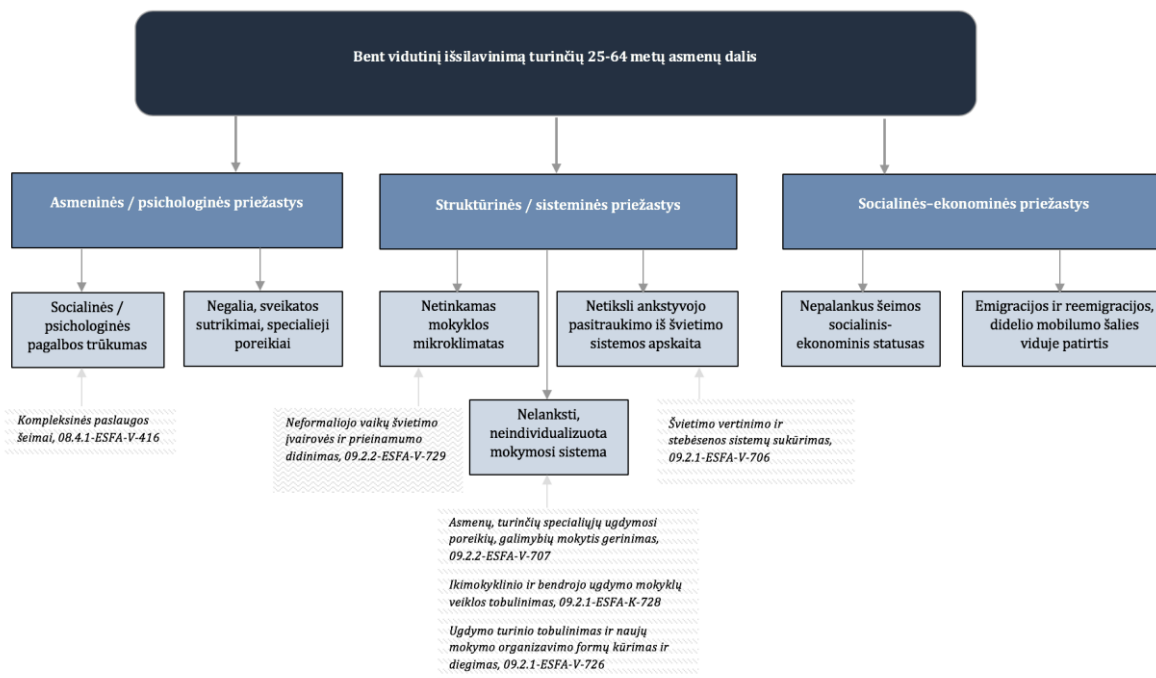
Bent vidutinį išsilavinimą turinčių 25-64 metų asmenų dalis

Asmeninės / psichologinės priežastys

Struktūrinės / sisteminės priežastys

Socialinės–ekonominės priežastys

Socialinės / psichologinės pagalbos trūkumas

Negalia, sveikatos sutrikimai, specialieji poreikiai

Netinkamas mokyklos mikroklimatas

Netikslі ankstyvojo pasitraukimo iš švietimo sistemos apskaita

Nepalankus šeimos socialinis-ekonominis statusas

Emigracijos ir reemigracijos, didelio mobilumo šalies viduje patirtis

Kompleksinės paslaugos šeimai, 08.4.1-ESFA-V-416

Neformaliojo vaikų švietimo įvairovės ir prieinamumo didinimas, 09.2.2-ESFA-V-729

Nelanksti, neindividualizuota mokymosi sistema

Švietimo vertinimo ir stebėsenos sistemų sukūrimas, 09.2.1-ESFA-V-706

Asmenų, turinčių specialiųjų ugdymosi poreikių, galimybių mokytis gerinimas, 09.2.2-ESFA-V-707

Ikimokyklinio ir bendrojo ugdymo mokyklų veiklos tobulinimas, 09.2.1-ESFA-K-728

Ugdymo turinio tobulinimas ir naujų mokymo organizavimo formų kūrimas ir diegimas, 09.2.1-ESFA-V-726